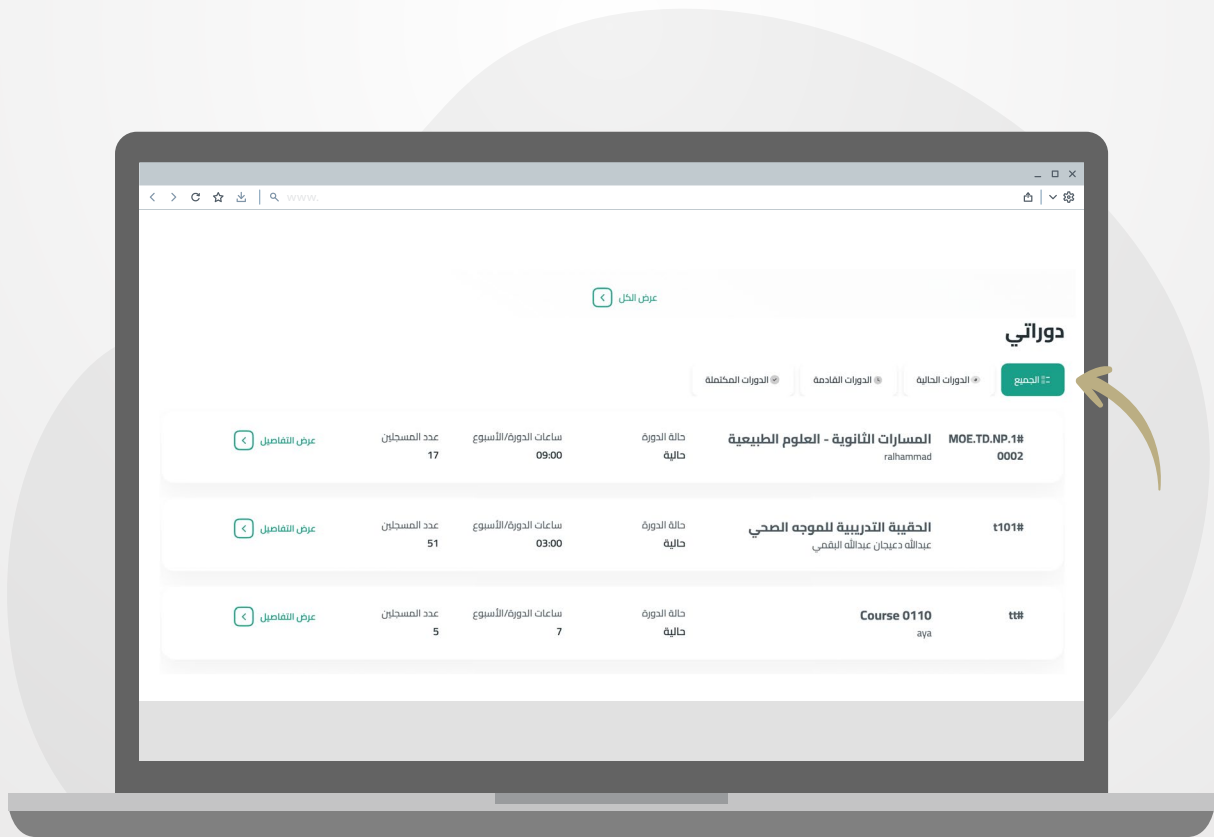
www.

عرض الكل

دوراتي

الجميع
الدورات الحالية
الدورات القادمة
الدورات المكتملة

MOE.TD.NP.1#0002
المسارات الثانوية - العلوم الطبيعية
ralhammad
حالة الدورة
حالية
ساعات الدورة/الأسبوع
09:00
عدد المسجلين
17
عرض التفاصيل

t101#
الحقيبة التدريبية للموجه الصحي
عبدالله دعيجان عبدالله البقمي
حالة الدورة
حالية
ساعات الدورة/الأسبوع
03:00
عدد المسجلين
51
عرض التفاصيل

tt#
Course 0110
aya
حالة الدورة
حالية
ساعات الدورة/الأسبوع
7
عدد المسجلين
5
عرض التفاصيل